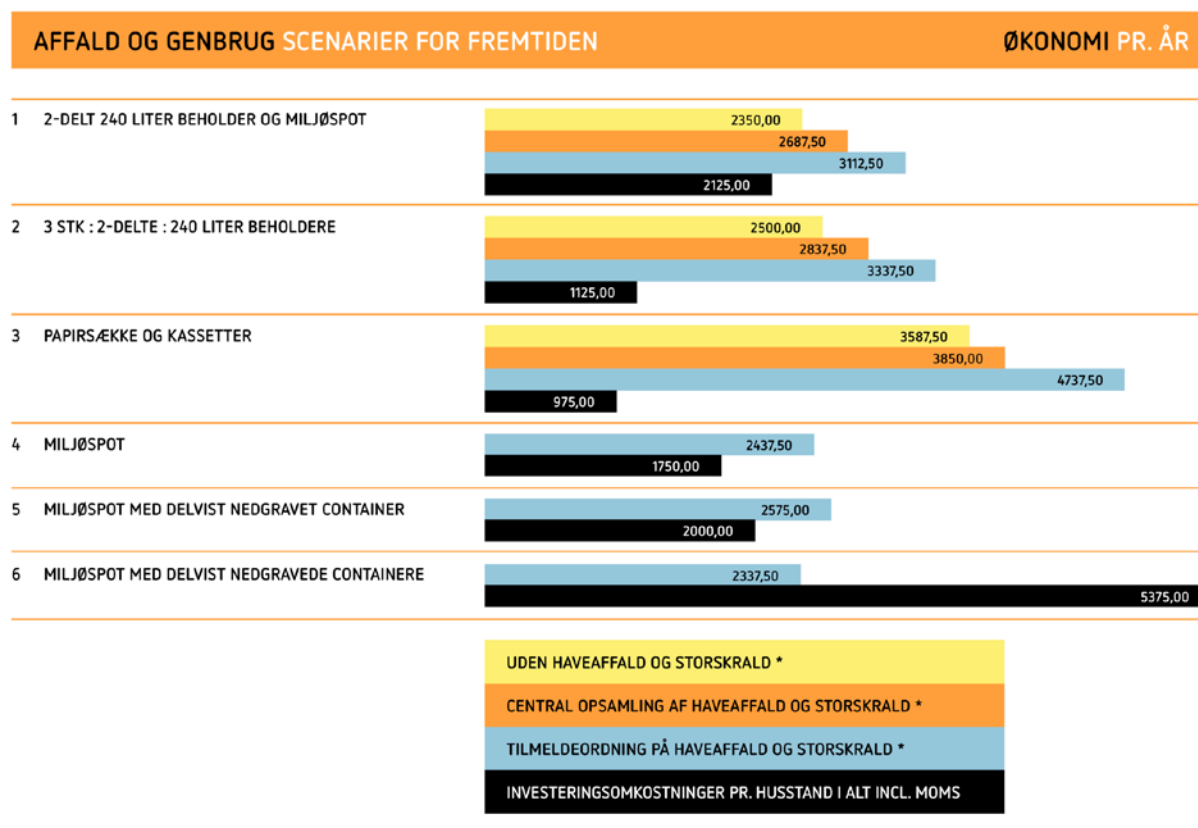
AFFALD OG GENBRUG SCENARIER FOR FREMTIDEN

ØKONOMI PR. ÅR

1 2-DELT 240 LITER BEHOLDER OG MILJØSPOT

2350,00
2687,50
3112,50
2125,00

2 3 STK : 2-DELTE : 240 LITER BEHOLDERE

2500,00
2837,50
3337,50
1125,00

3 PAPIRSÆKKE OG KASSETTER

3587,50
3850,00
4737,50
975,00

4 MILJØSPOT

2437,50
1750,00

5 MILJØSPOT MED DELVIST NEDGRAVET CONTAINER

2575,00
2000,00

6 MILJØSPOT MED DELVIST NEDGRAVEDE CONTAINERE

2337,50
5375,00

UDEN HAVEAFFALD OG STORSKRALD *

CENTRAL OPSAMLING AF HAVEAFFALD OG STORSKRALD *

TILMELDEORDNING PÅ HAVEAFFALD OG STORSKRALD *

INVESTERINGSOMKOSTNINGER PR. HUSSTAND I ALT INCL. MOMS